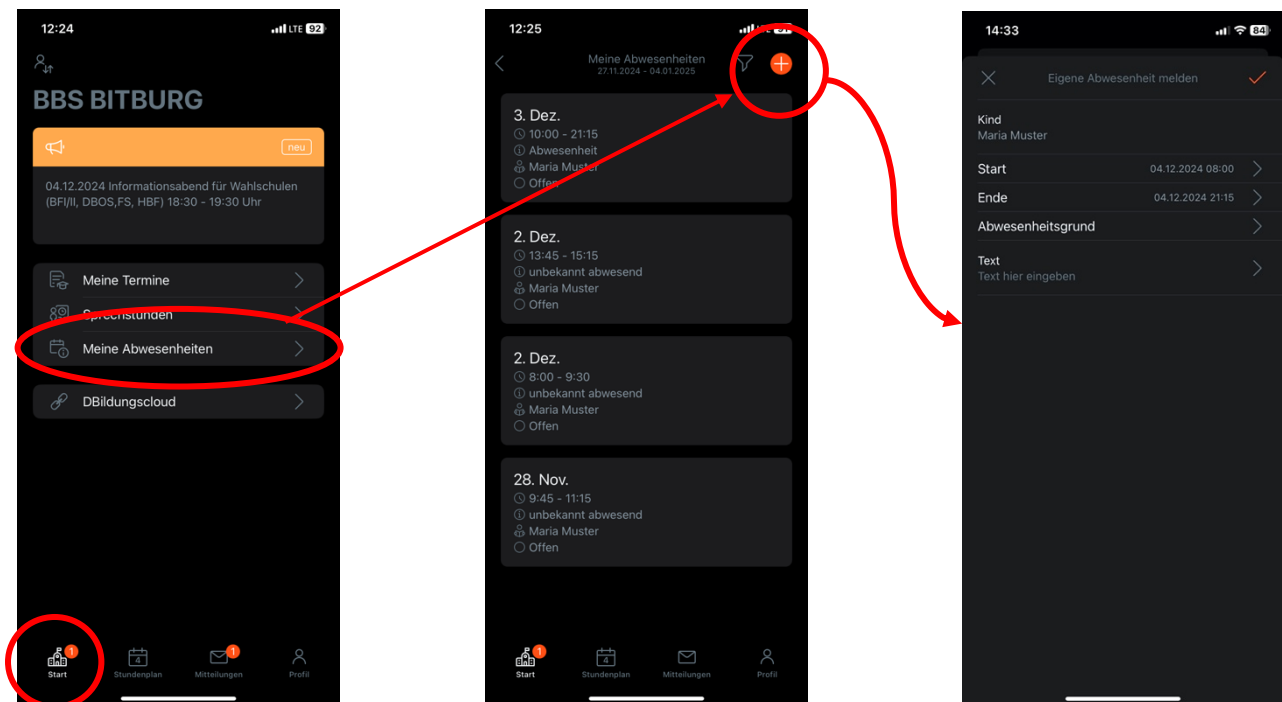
12:24

LTE 92

BBS BITBURG

neu

04.12.2024 Informationsabend für Wahlschulen (BFI/II, DBOS,FS, HBF) 18:30 - 19:30 Uhr

Meine Termine

Sprechstunden

Meine Abwesenheiten

DBildungscloud

1 Start

4 Stundenplan

1 Mitteilungen

Profil

12:25

Meine Abwesenheiten
27.11.2024 - 04.01.2025

3. Dez.
10:00 - 21:15
Abwesenheit
Maria Muster
Offen

2. Dez.
13:45 - 15:15
unbekannt abwesend
Maria Muster
Offen

2. Dez.
8:00 - 9:30
unbekannt abwesend
Maria Muster
Offen

28. Nov.
9:45 - 11:15
unbekannt abwesend
Maria Muster
Offen

1 Start

4 Stundenplan

Mitteilungen

Profil

14:33

84

Eigene Abwesenheit melden

Kind
Maria Muster

Start 04.12.2024 08:00

Ende 04.12.2024 21:15

Abwesenheitsgrund

Text
Text hier eingeben